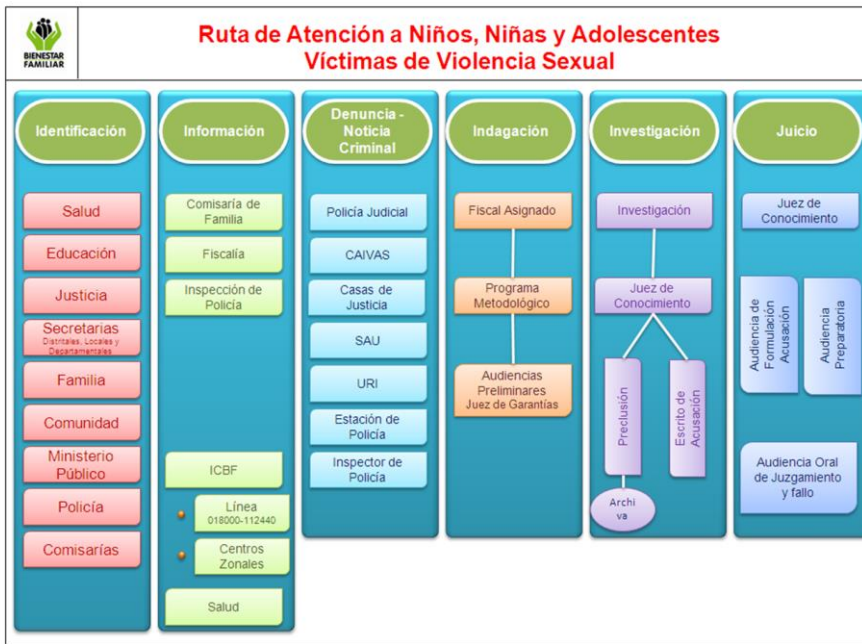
BIENESTAR FAMILIAR

Ruta de Atención a Niños, Niñas y Adolescentes Víctimas de Violencia Sexual

Identificación

Salud

Educación

Justicia

Secretarias
Distritales, Locales y Departamentales

Familia

Comunidad

Ministerio Público

Policía

Comisarías

Información

Comisaría de Familia

Fiscalía

Inspección de Policía

ICBF

Línea 018000-112440

Centros Zonales

Salud

Denuncia - Noticia Criminal

Policía Judicial

CAIVAS

Casas de Justicia

SAU

URI

Estación de Policía

Inspector de Policía

Indagación

Fiscal Asignado

Programa Metodológico

Audiencias Preliminares Juez de Garantías

Investigación

Investigación

Juez de Conocimiento

Preclusión

Escrito de Acusación

Archi va

Juicio

Juez de Conocimiento

Audiencia de Formulación Acusación

Audiencia Preparatoria

Audiencia Oral de Juzgamiento y fallo